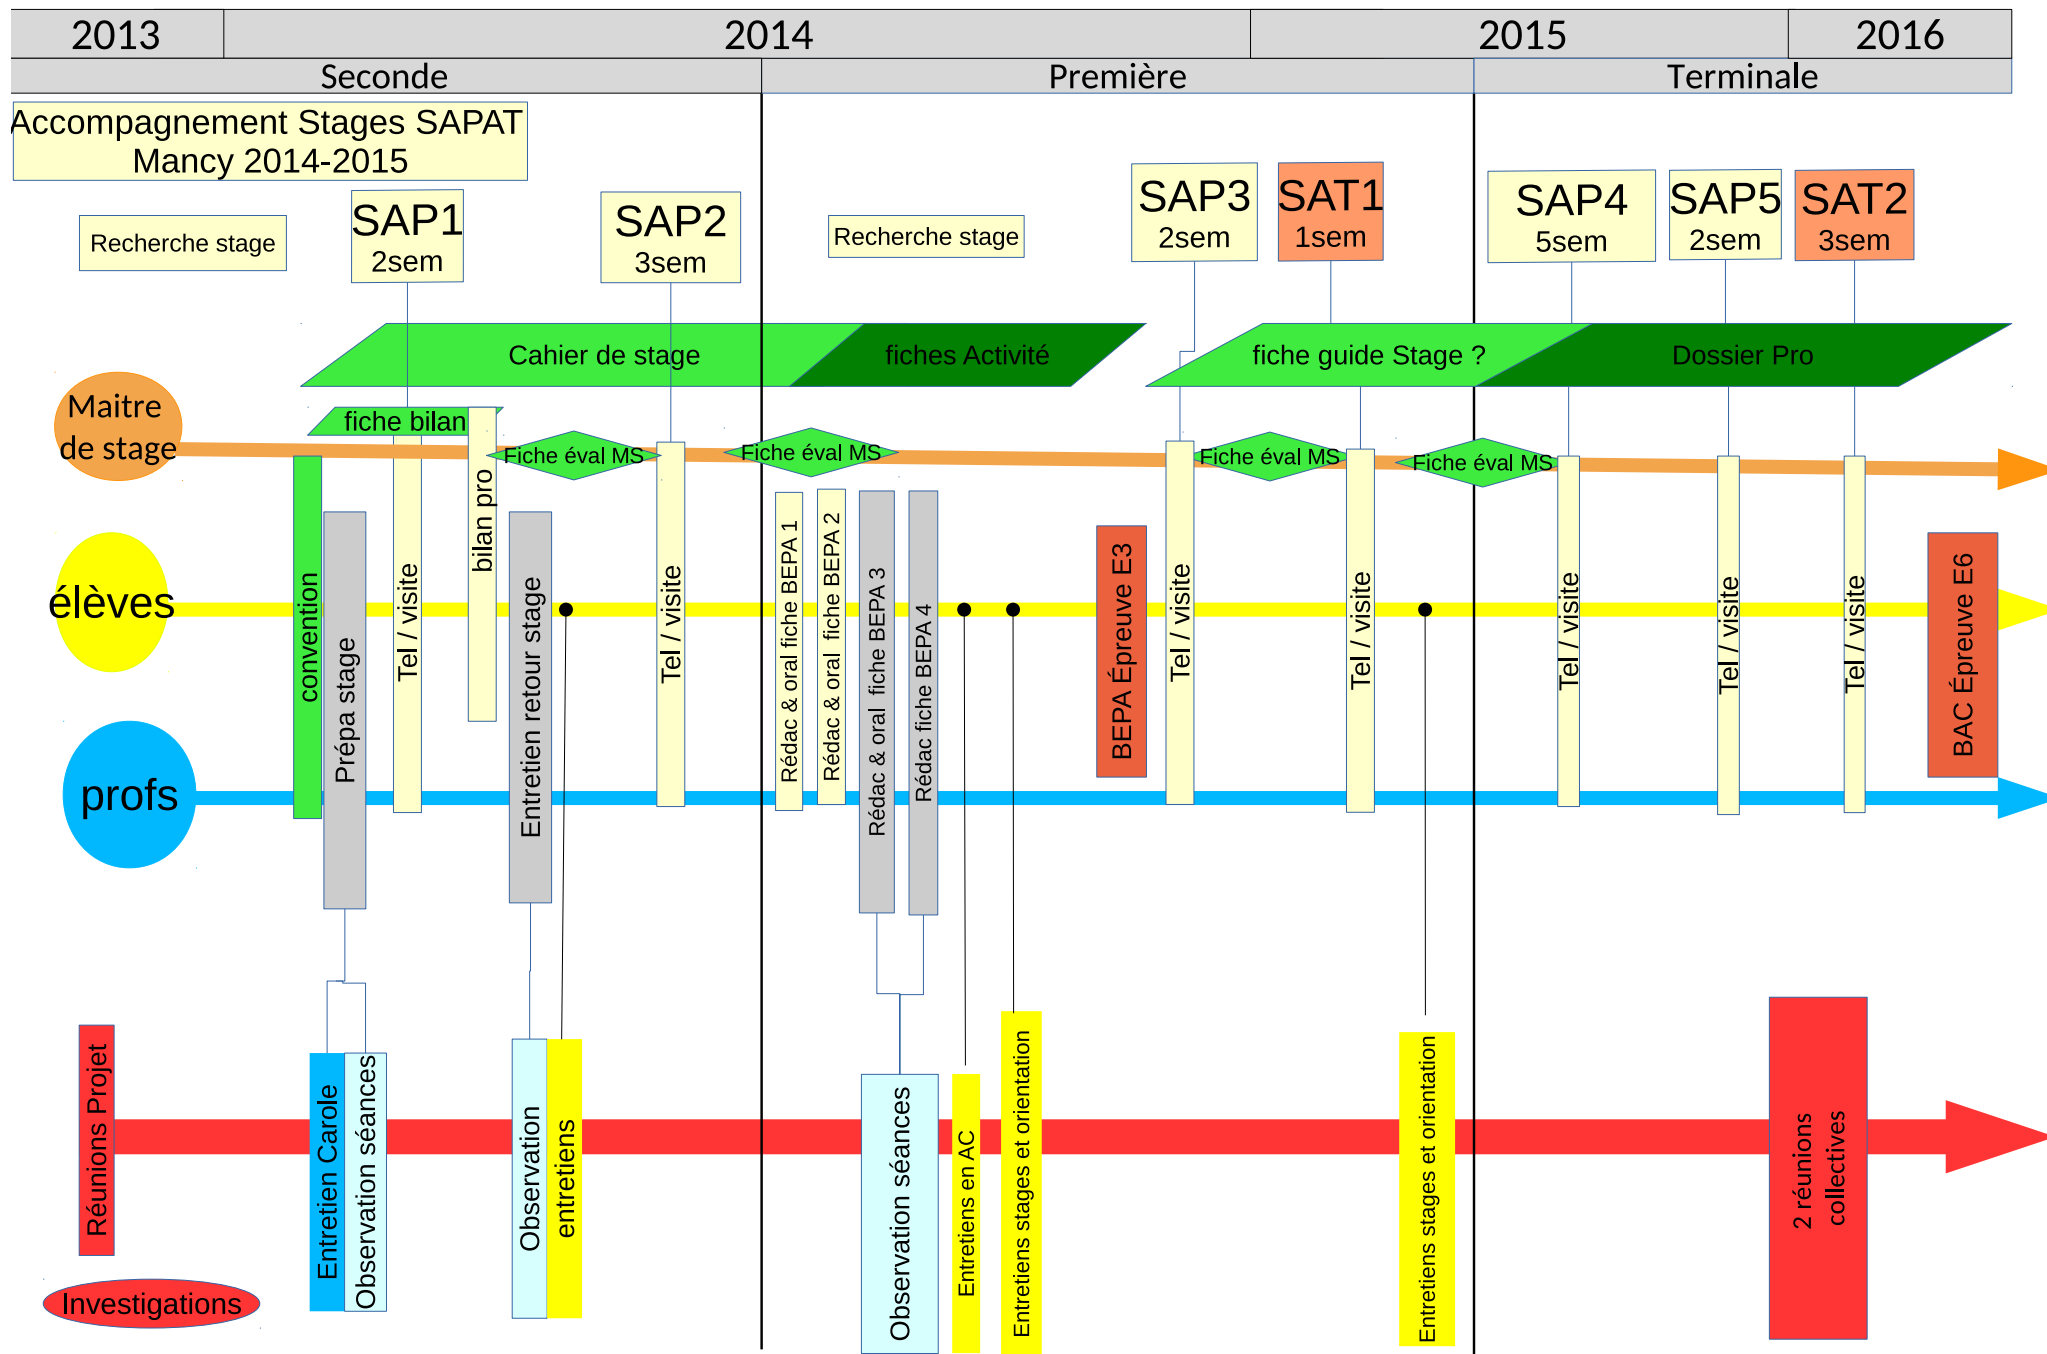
| 2013 | 2014 | 2015 | 2016 |
|---|---|---|---|

| Seconde | Première | Terminale |
|---|---|---|

Accompagnement Stages SAPAT Mancy 2014-2015

Recherche stage

SAP1 2sem

SAP2 3sem

Recherche stage

SAP3 2sem

SAT1 1sem

SAP4 5sem

SAP5 2sem

SAT2 3sem

Cahier de stage

fiches Activité

fiche guide Stage ?

Dossier Pro

Maitre de stage

fiche bilan

Fiche éval MS

Fiche éval MS

Fiche éval MS

Fiche éval MS

élèves

profs

convention

Prépa stage

Tel / visite

bilan pro

Entretien retour stage

Tel / visite

Rédac & oral fiche BEPA 1

Rédac & oral fiche BEPA 2

Rédac & oral fiche BEPA 3

Rédac fiche BEPA 4

BEPA Épreuve E3

Tel / visite

Tel / visite

Tel / visite

Tel / visite

Tel / visite

BAC Épreuve E6

Réunions Projet

Entretien Carole

Observation séances

Observation

entretiens

Observation séances

Entretiens en AC

Entretiens stages et orientation

Entretiens stages et orientation

2 réunions collectives

Investigations